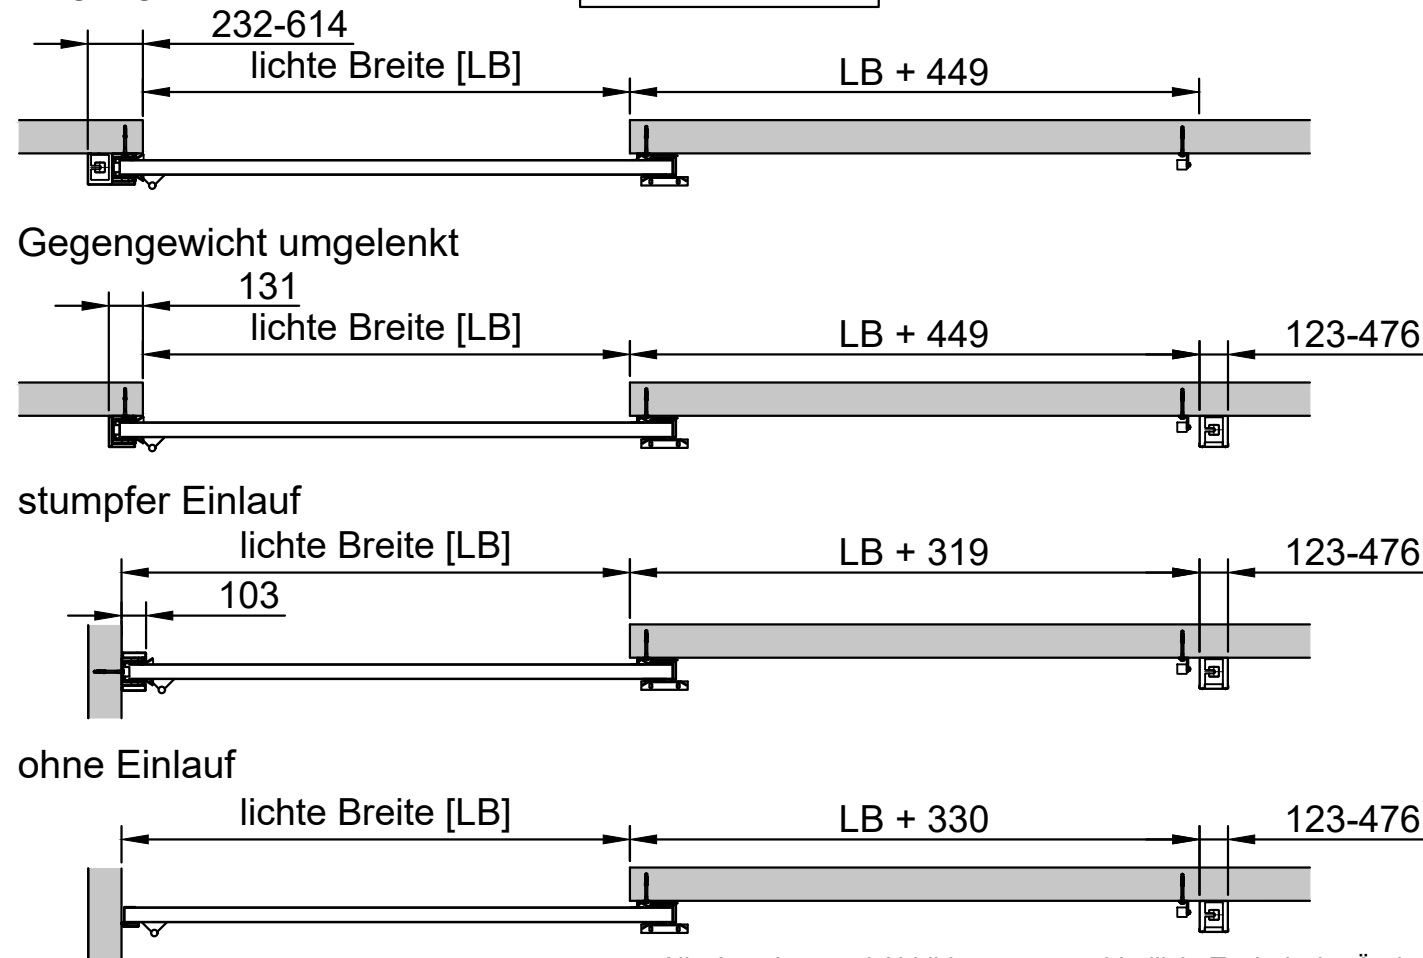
232-614
lichte Breite [LB]
LB + 449

Gegengewicht umgelenkt
131
lichte Breite [LB]
LB + 449
123-476

stumpfer Einlauf
lichte Breite [LB]
LB + 319
123-476
103

ohne Einlauf
lichte Breite [LB]
LB + 330
123-476

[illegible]